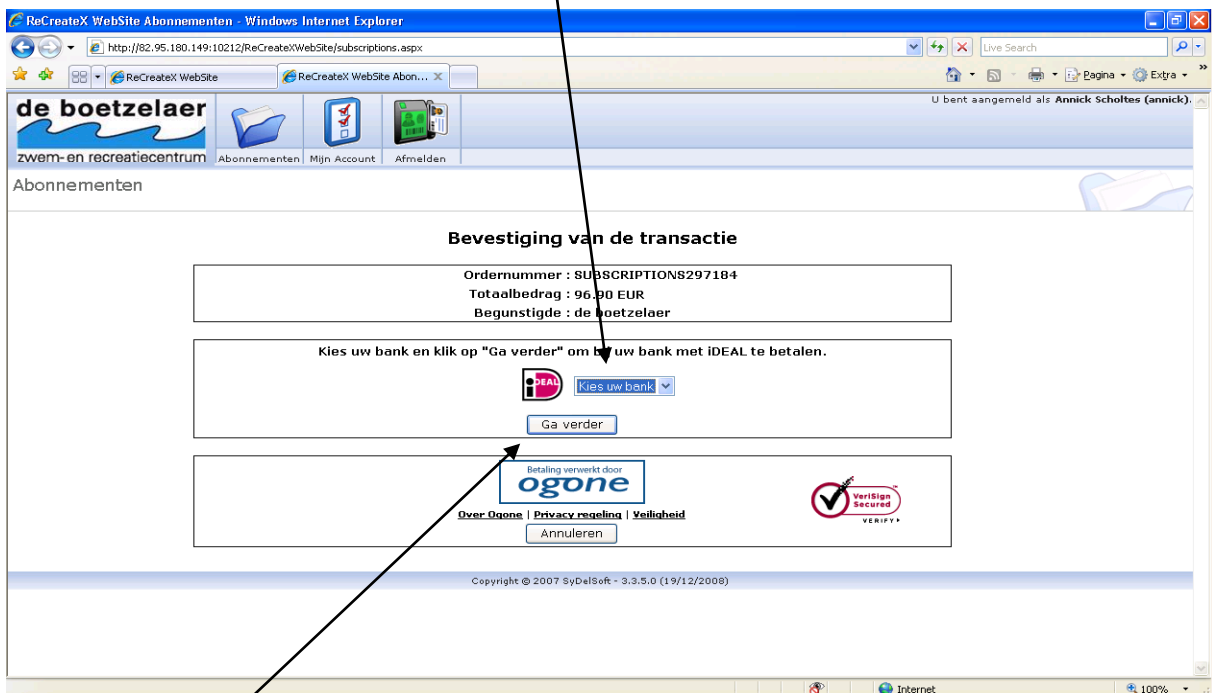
ReCreateX WebSite Abonnementen - Windows Internet Explorer

http://82.95.180.149:10212/ReCreateXWebSite/subscriptions.aspx

Live Search

ReCreateX WebSite

ReCreateX WebSite Abon...

Pagina · Extra ·

de boetzelaer

zwem- en recreatiecentrum

Abonnementen | Mijn Account | Afmelden

U bent aangemeld als Annick Scholtes (annick).

Abonnementen

Bevestiging van de transactie

Ordernummer : SUBSCRIPTIONS297184
Totaalbedrag : 96.90 EUR
Begunstigde : de boetzelaer

Kies uw bank en klik op "Ga verder" om bij uw bank met iDEAL te betalen.

iDEAL

Kies uw bank

Ga verder

Betaling verwerkt door
ogone

Over Ogone | Privacy regeling | Veiligheid

VeriSign Secured VERIFY

Annuleren

Copyright © 2007 SyDelSoft - 3.3.5.0 (19/12/2008)

Internet

100%